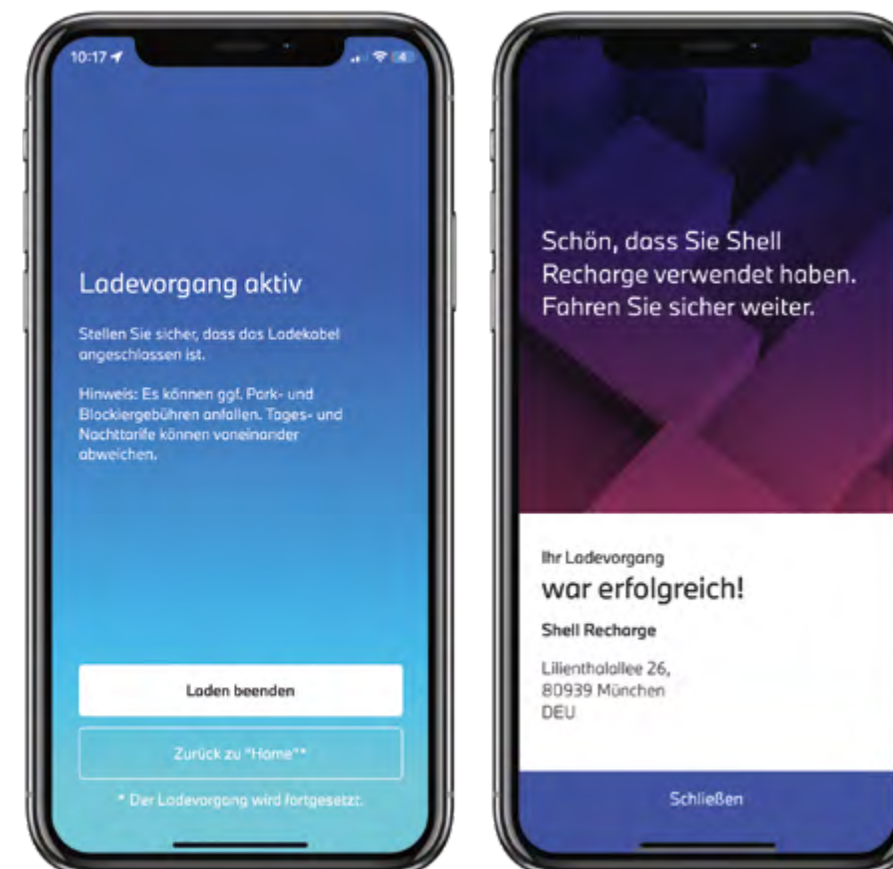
10:17

Ladevorgang aktiv

Stellen Sie sicher, dass das Ladekabel angeschlossen ist.

Hinweis: Es können ggf. Park- und Blockiergebühren anfallen. Tages- und Nachttarife können voneinander abweichen.

Laden beenden

Zurück zu "Home"*

* Der Ladevorgang wird fortgesetzt.

Schön, dass Sie Shell Recharge verwendet haben. Fahren Sie sicher weiter.

Ihr Ladevorgang

war erfolgreich!

Shell Recharge

Lilienthalallee 26,
80939 München
DEU

Schließen